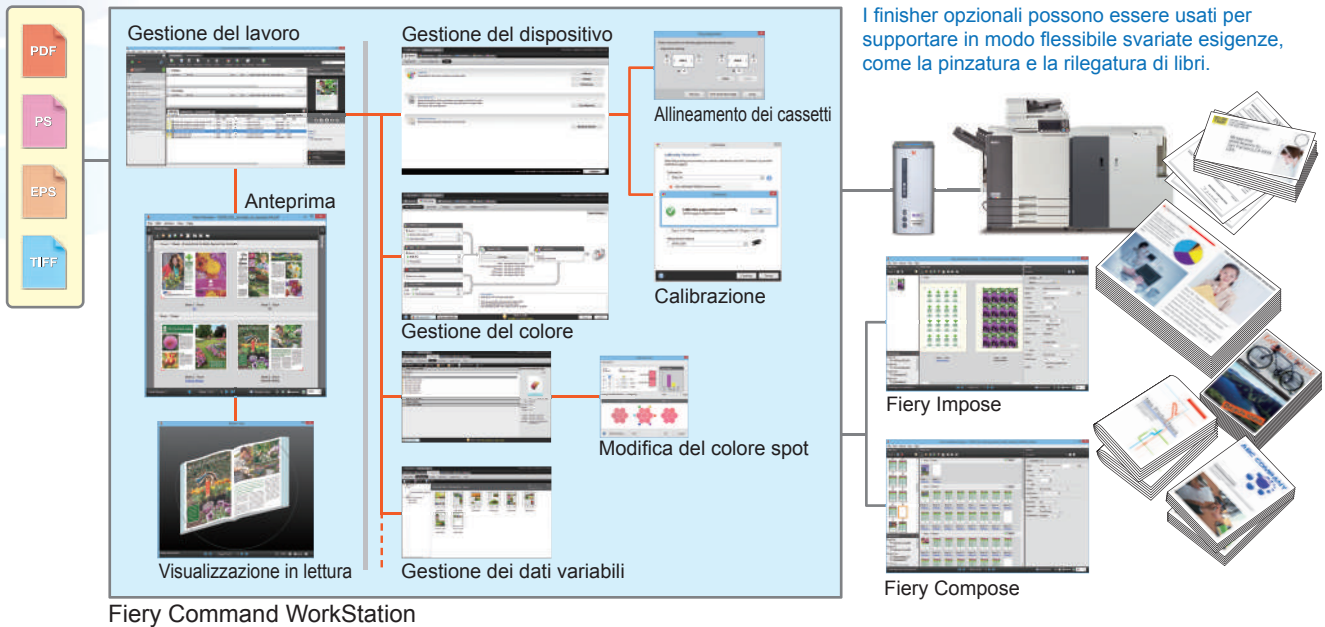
PDF
PS
EPS
TIFF

Gestione del lavoro

Anteprima

Visualizzazione in lettura

Gestione del dispositivo

Allineamento dei cassetti

Calibrazione

Gestione del colore

Modifica del colore spot

Gestione dei dati variabili

Fiery Command WorkStation

I finisher opzionali possono essere usati per supportare in modo flessibile svariate esigenze, come la pinzatura e la rilegatura di libri.

Fiery Impose

Fiery Compose